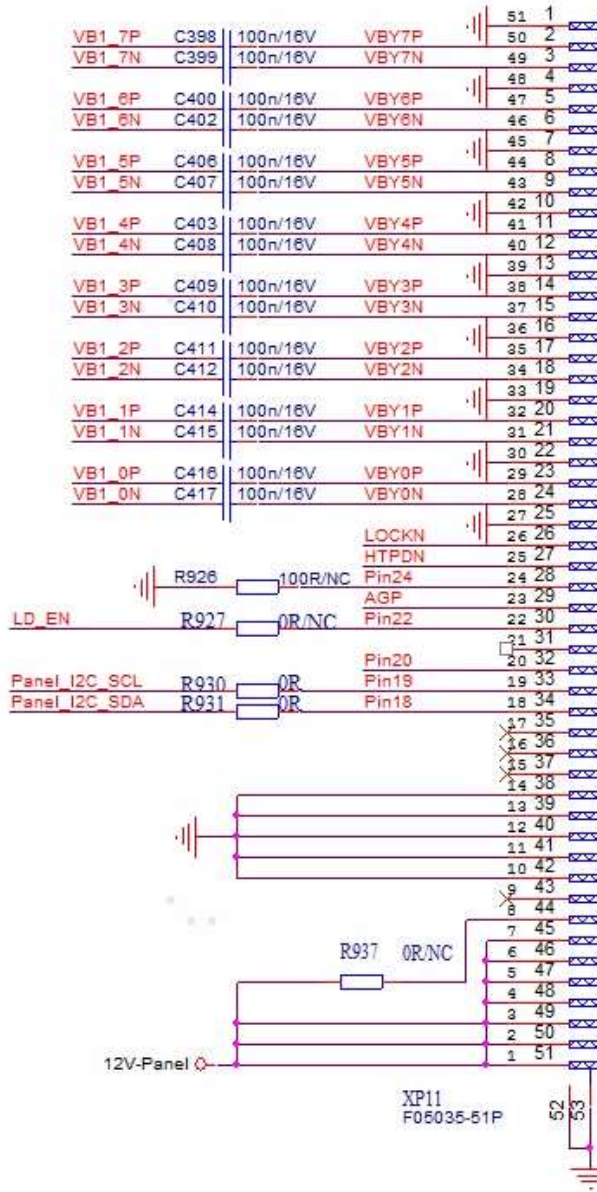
VB1_7P C398 100n/16V VBY7P
VB1_7N C399 100n/16V VBY7N
VB1_6P C400 100n/16V VBY6P
VB1_6N C402 100n/16V VBY6N
VB1_5P C406 100n/16V VBY5P
VB1_5N C407 100n/16V VBY5N
VB1_4P C403 100n/16V VBY4P
VB1_4N C408 100n/16V VBY4N
VB1_3P C409 100n/16V VBY3P
VB1_3N C410 100n/16V VBY3N
VB1_2P C411 100n/16V VBY2P
VB1_2N C412 100n/16V VBY2N
VB1_1P C414 100n/16V VBY1P
VB1_1N C415 100n/16V VBY1N
VB1_0P C416 100n/16V VBY0P
VB1_0N C417 100n/16V VBY0N
LOCKN
HTPDN
R926 100R/NC Pin24
AGP
LD_EN R927 0R/NC Pin22
Pin20
Panel_I2C_SCL R930 0R Pin19
Panel_I2C_SDA R931 0R Pin18
R937 0R/NC
12V-Panel

51 1
50 2
49 3
48 4
47 5
46 6
45 7
44 8
43 9
42 10
41 11
40 12
39 13
38 14
37 15
36 16
35 17
34 18
33 19
32 20
31 21
30 22
29 23
28 24
27 25
26 26
25 27
24 28
23 29
22 30
21 31
20 32
19 33
18 34
17 35
16 36
15 37
14 38
13 39
12 40
11 41
10 42
9 43
8 44
7 45
6 46
5 47
4 48
3 49
2 50
1 51

XP11
F05035-51P
52
53